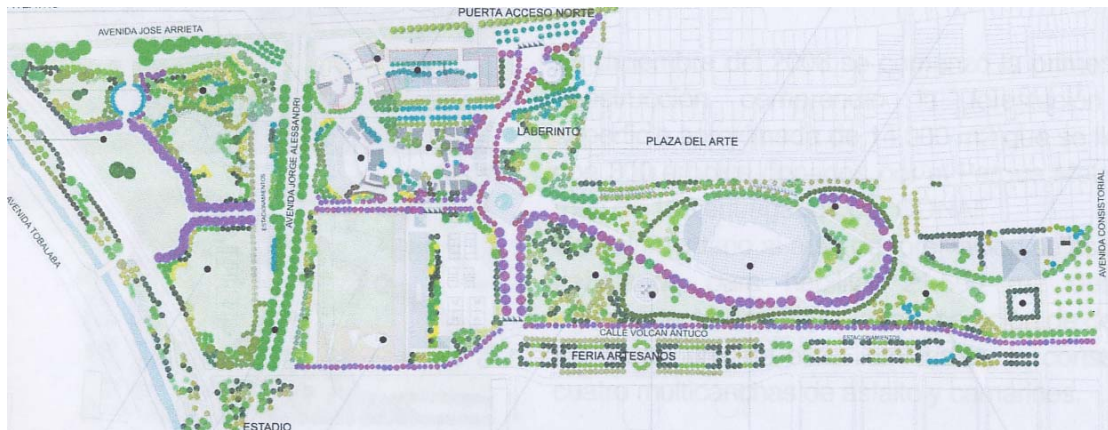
PUERTA ACCESO NORTE
AVENIDA JOSE ARRIETA
LABERINTO
PLAZA DEL ARTE
AVENIDA CONSISTORIAL
AVENIDA TOBALABA
AVENIDA JORGE ALESSANDRI
ESTACIONAMIENTOS
CALLE VOLCAN ANTUCO
ESTACIONAMIENTOS
FERIA ARTESANOS
ESTADIO